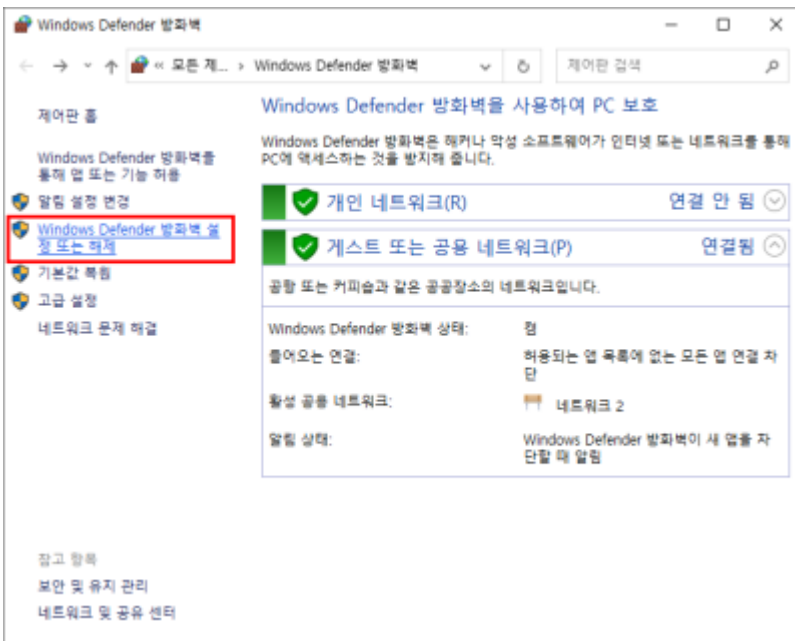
Windows Defender 방화벽

« 모든 제... › Windows Defender 방화벽

제어판 검색

제어판 홈

Windows Defender 방화벽을 통해 앱 또는 기능 허용

알림 설정 변경

Windows Defender 방화벽 설정 또는 해제

기본값 복원

고급 설정

네트워크 문제 해결

Windows Defender 방화벽을 사용하여 PC 보호

Windows Defender 방화벽은 해커나 악성 소프트웨어가 인터넷 또는 네트워크를 통해 PC에 액세스하는 것을 방지해 줍니다.

개인 네트워크(R)
연결 안 됨

게스트 또는 공용 네트워크(P)
연결됨

공항 또는 커피숍과 같은 공공장소의 네트워크입니다.

| | |
|---|---|
| Windows Defender 방화벽 상태: | 켬 |
| 들어오는 연결: | 허용되는 앱 목록에 없는 모든 앱 연결 차단 |
| 활성 공용 네트워크: | 네트워크 2 |
| 알림 상태: | Windows Defender 방화벽이 새 앱을 차단할 때 알림 |

참고 항목

보안 및 유지 관리

네트워크 및 공유 센터